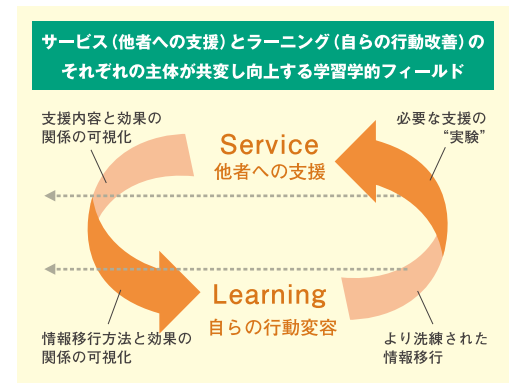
サービス（他者への支援）とラーニング（自らの行動改善）の
それぞれの主体が共変し向上する学習学的フィールド

支援内容と効果の関係の可視化

必要な支援の"実験"

Service
他者への支援

Learning
自らの行動変容

情報移行方法と効果の関係の可視化

より洗練された情報移行